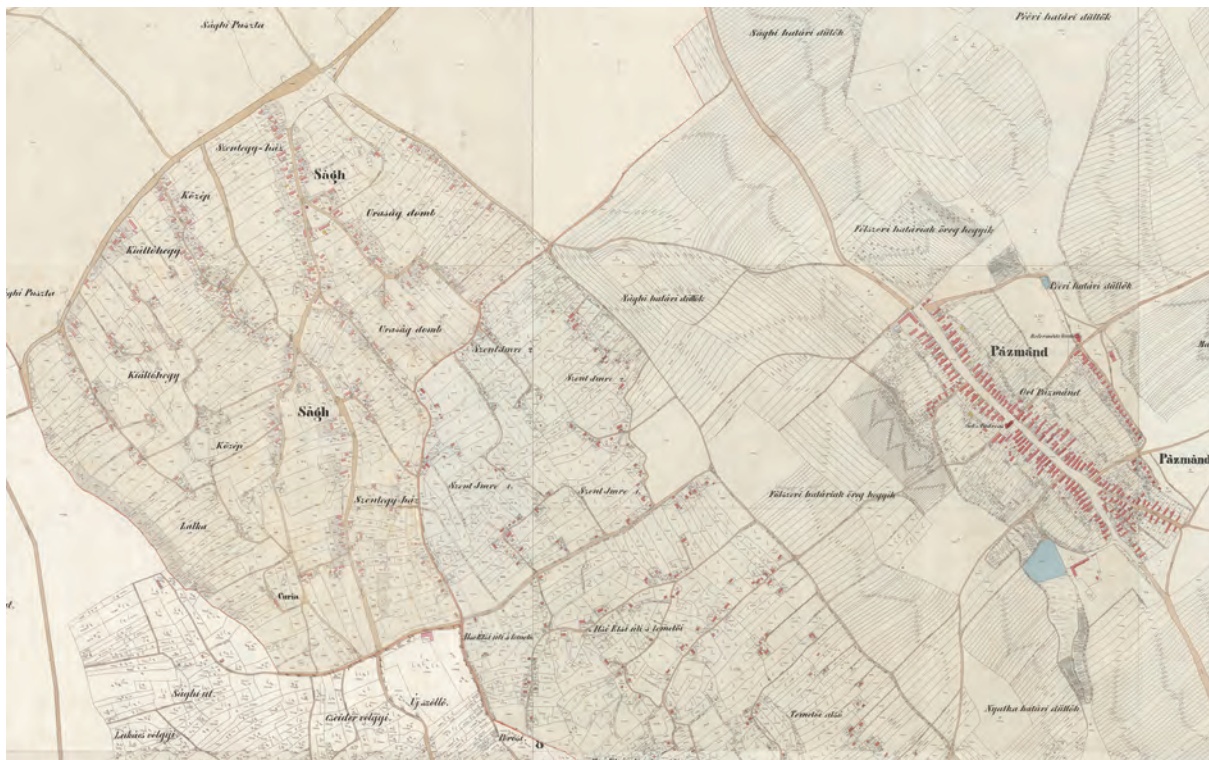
Sághi Puszta

Péri határi dűlők

Sághi határi dűlők

Szentegy-ház

Ságh

Közép

Urasság domb

Kiáltóhegy

Félszeri határiak öreg hegyik

Péri határi dűlők

Sághi Puszta

Sághi határi dűlők

Pázmánd

Urasság domb

Szent Imre

Szent Imre

Ort Pázmánd

Kiáltóhegy

Ságh

Közép

Szent Imre

Szent Imre

Pázmánd

Szentegy-ház

Félszeri határiak öreg hegyik

Lalka

Curia

Hat Etel réti a temető

Hat Etel réti a temető

Sághi út

Czeider völgyi

Újszőllő

Temetői utca

Nyalka határi dűlők

Laikasi völgyi

Brest

8